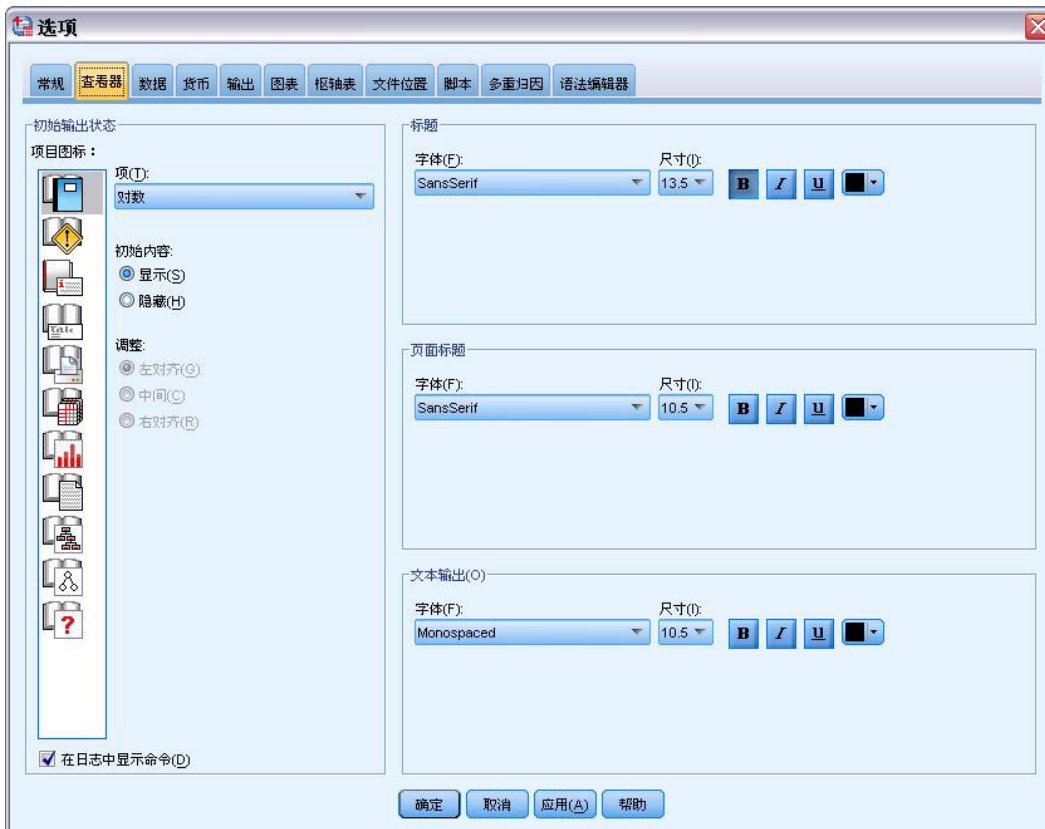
选项

常规 查看器 数据 货币 输出 图表 枢轴表 文件位置 脚本 多重归因 语法编辑器

初始输出状态
项目图标：
项(T):
对数
初始内容:
显示(S)
隐藏(H)
调整:
左对齐(G)
中间(C)
右对齐(R)
在日志中显示命令(D)

标题
字体(F):
SansSerif
尺寸(I):
13.5
B I U

页面标题
字体(F):
SansSerif
尺寸(I):
10.5
B I U

文本输出(O)
字体(F):
Monospaced
尺寸(I):
10.5
B I U

确定 取消 应用(A) 帮助